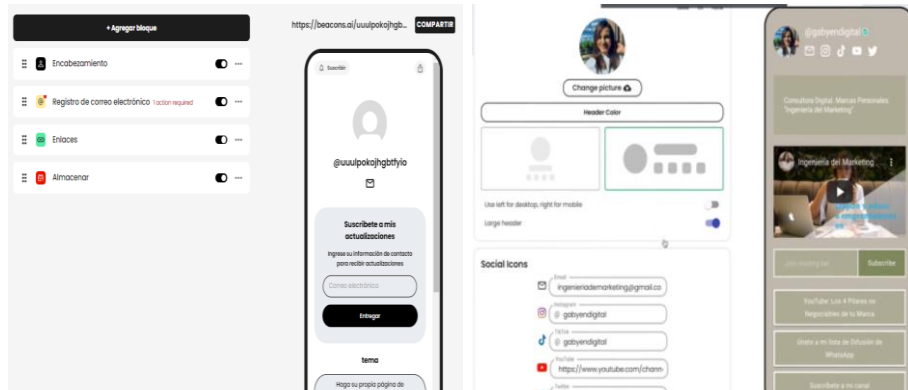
+ Agregar bloque

Encabezamiento

Registro de correo electrónico 1 action required

Enlaces

Almacenar

https://beacons.ai/uuulpokojhgb... COMPARTIR

Suscribir

@uuulpokojhgbtfyio

Suscríbete a mis actualizaciones

Ingrese su información de contacto para recibir actualizaciones

Correo electrónico

Entregar

tema

Haga su propio página de

Change picture

Header Color

Use left for desktop, right for mobile

Large header

Social Icons

Email
ingenieriademarketing@gmail.co

Instagram
@ gabyendigital

TikTok
@ gabyendigital

YouTube
https://www.youtube.com/chann

Twitter

@gabyendigital

Consultora Digital. Marcas Personales "Ingeniería del Marketing"

Ingeniería del Marketing ...

Join mailing list

Subscribe

YouTube: Los 4 Pilares no Negociables de tu Marca

Únete a mi lista de Difusión de WhatsApp

Suscríbete a mi canal